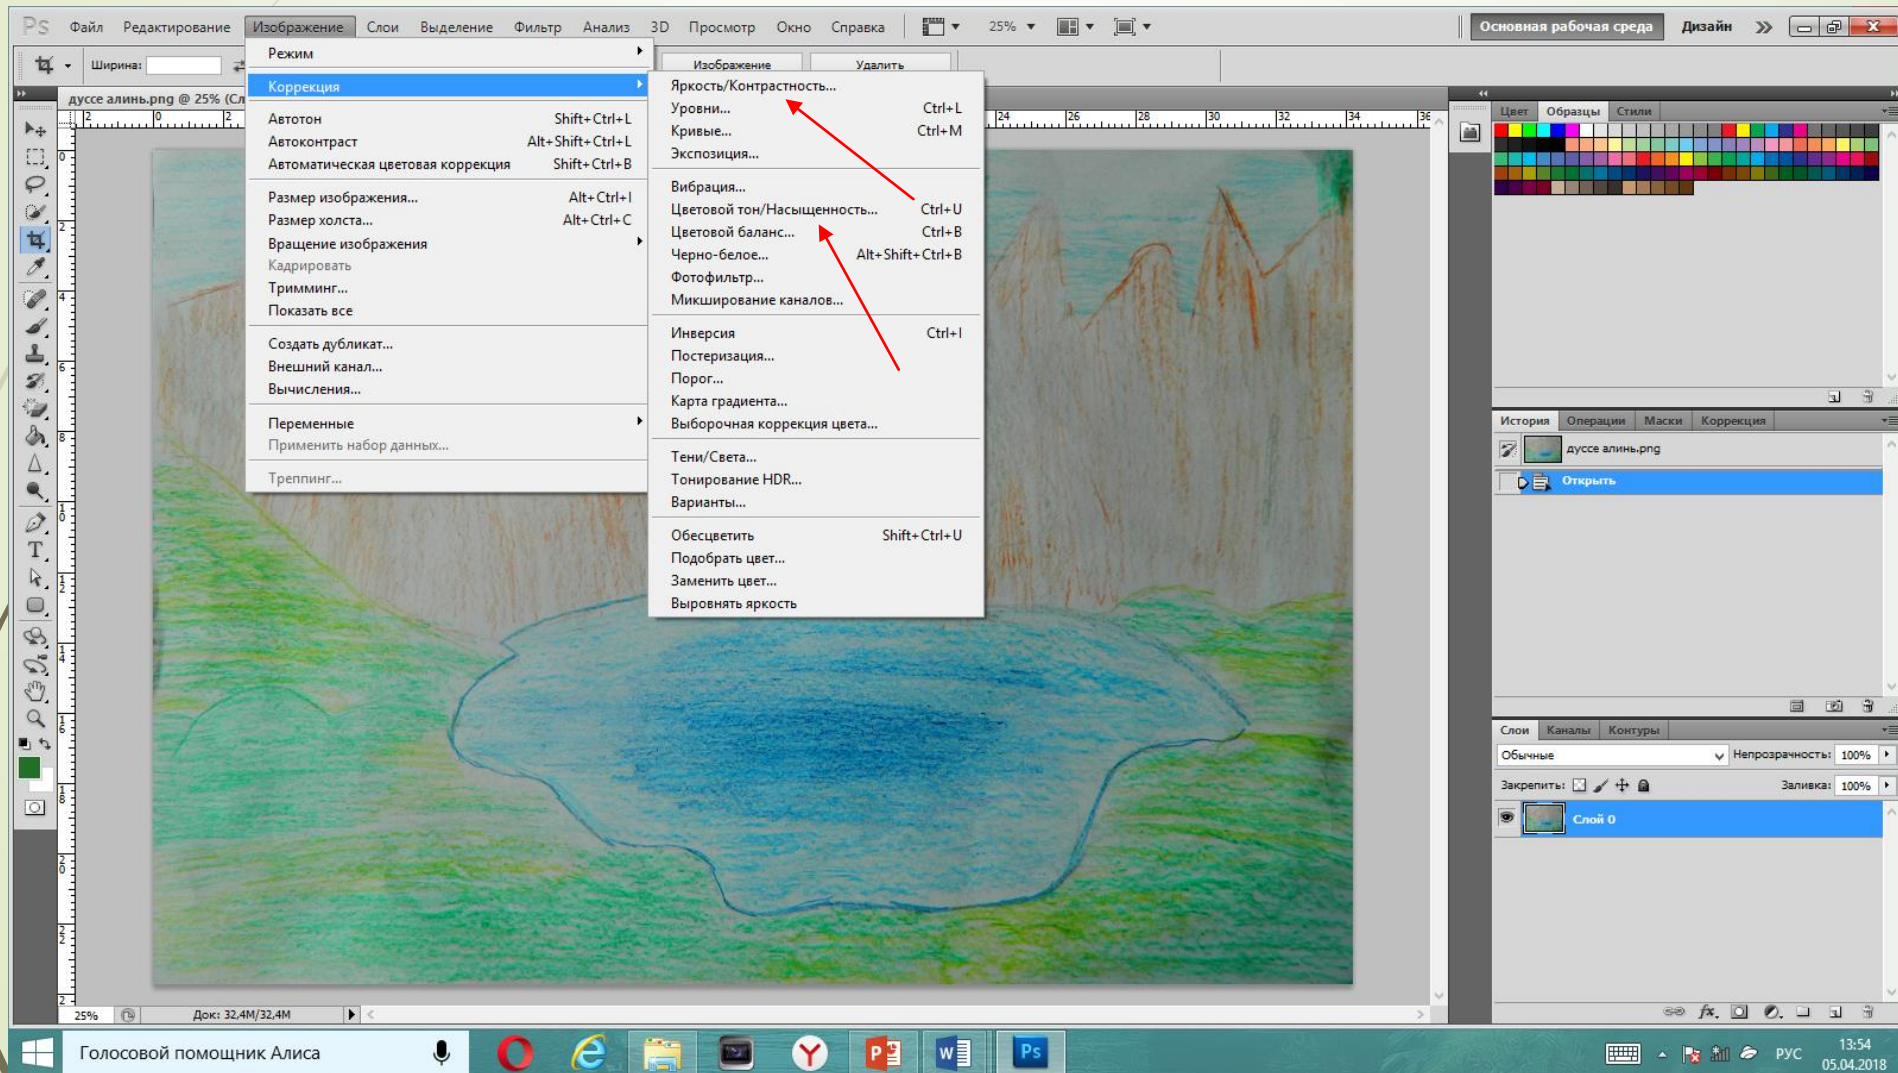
Ps Файл Редактирование Изображение Слои Выделение Фильтр Анализ 3D Просмотр Окно Справка 25% Основная рабочая среда Дизайн

Ширина: Изображение Удалить

дусс алинь.png @ 25% (Сл

Режим
Коррекция
Автотон Shift+Ctrl+L
Автоконтраст Alt+Shift+Ctrl+L
Автоматическая цветовая коррекция Shift+Ctrl+B
Размер изображения... Alt+Ctrl+I
Размер холста... Alt+Ctrl+C
Вращение изображения
Кадрировать
Тримминг...
Показать все
Создать дубликат...
Внешний канал...
Вычисления...
Переменные
Применить набор данных...
Треппинг...

Яркость/Контрастность...
Уровни... Ctrl+L
Кривые... Ctrl+M
Экспозиция...
Вибрация...
Цветовой тон/Насыщенность... Ctrl+U
Цветовой баланс... Ctrl+B
Черно-белое... Alt+Shift+Ctrl+B
Фотофильтр...
Микширование каналов...
Инверсия Ctrl+I
Постеризация...
Порог...
Карта градиента...
Выборочная коррекция цвета...
Тени/Света...
Тонирование HDR...
Варианты...
Обесцветить Shift+Ctrl+U
Подобрать цвет...
Заменить цвет...
Выровнять яркость

24 26 28 30 32 34 36

Цвет Образцы Стили

История Операции Маски Коррекция
дусс алинь.png
Открыть

Слои Каналы Контуры
Обычные Непрозрачность: 100%
Закрепить: Заливка: 100%
Слой 0

25% Док: 32,4M/32,4M

Голосовой помощник Алиса
РУС 13:54 05.04.2018